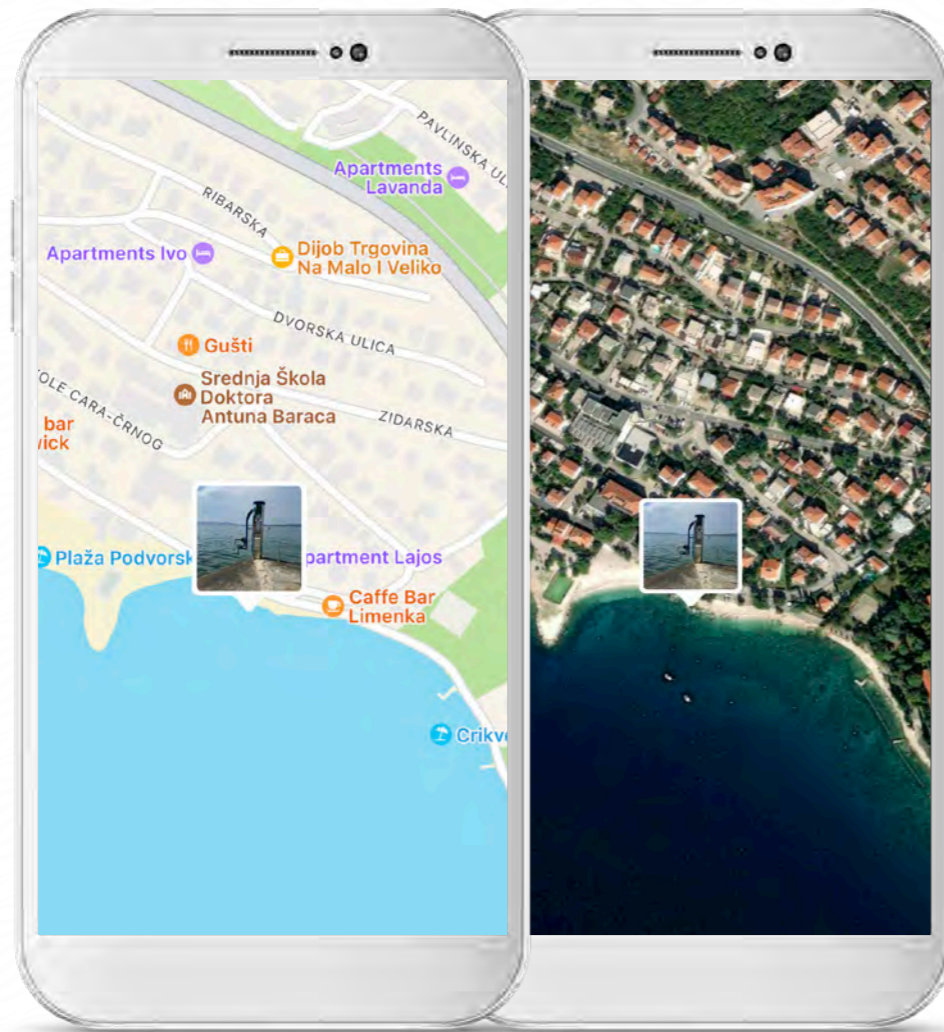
PAVLINSKA UL

Apartments Lavanda

RIBARSKA

Apartments Ivo

Dijob Trgovina Na Malo I Veliko

DVORSKA ULICA

Gušti

OLE CARA-ČRNOG

Srednja Škola Doktora Antuna Baraca

ZIDARSKA

bar vick

Plaža Podvorsk

partment Lajos

Caffe Bar Limenka

Crikv